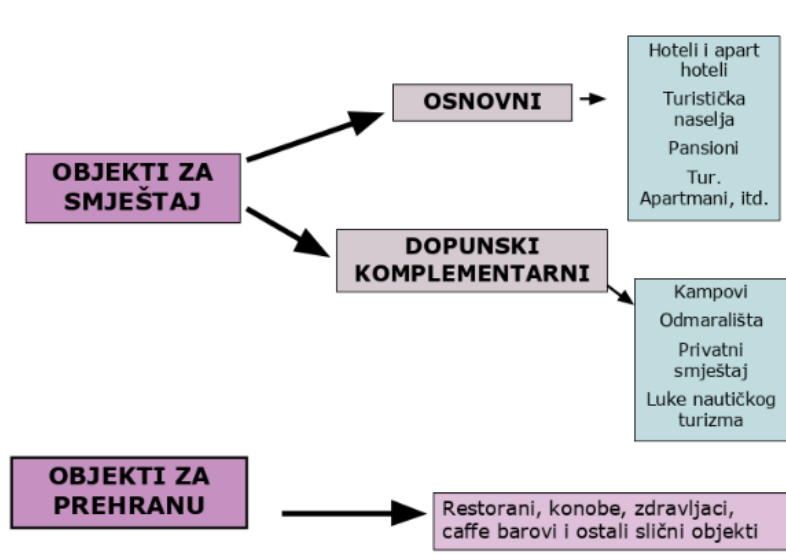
OBJEKTI ZA SMJEŠTAJ

OSNOVNI

Hoteli i apart hoteli
Turistička naselja
Pansioni
Tur. Apartmani, itd.

DOPUNSKI KOMPLEMENTARNI

Kampovi
Odmarališta
Privatni smještaj
Luke nautičkog turizma

OBJEKTI ZA PREHRANU

Restorani, konobe, zdravljaci, caffe barovi i ostali slični objekti